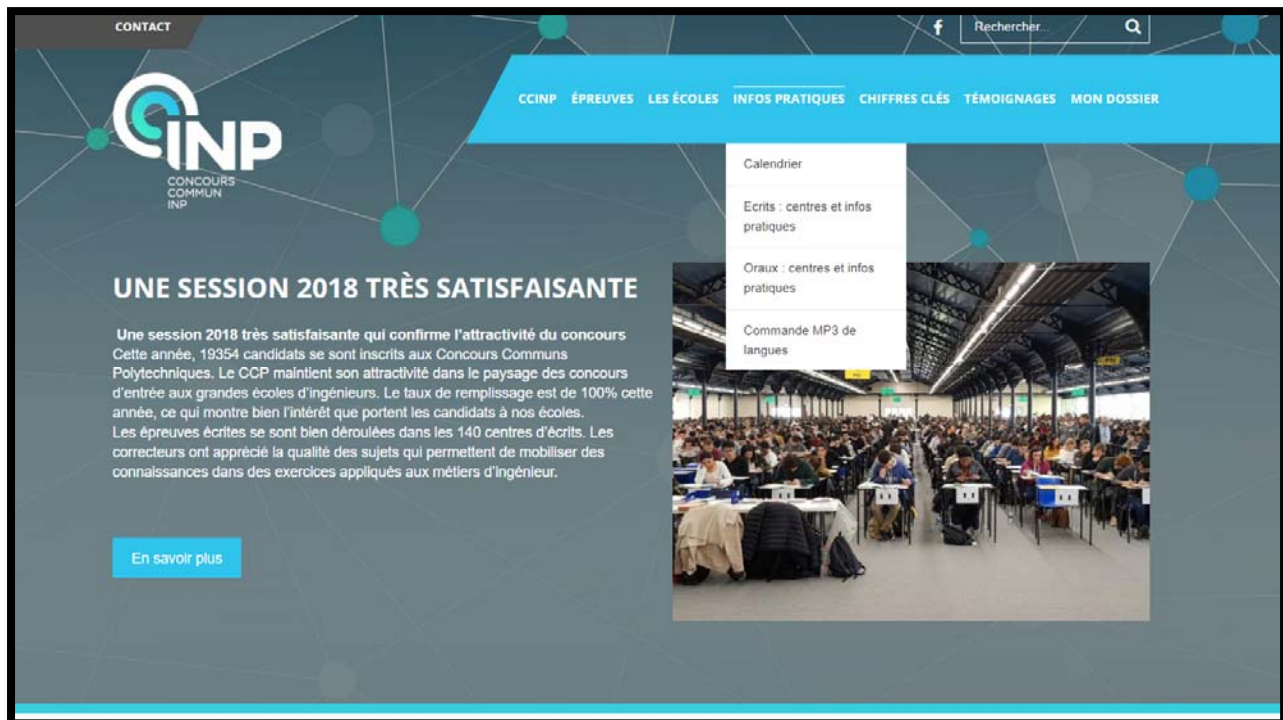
CONTACT

f Rechercher...

CINP
CONCOURS COMMUN INP

CCINP ÉPREUVES LES ÉCOLES INFOS PRATIQUES CHIFFRES CLÉS TÉMOIGNAGES MON DOSSIER

Calendrier

Ecrits : centres et infos pratiques

Oraux : centres et infos pratiques

Commande MP3 de langues

UNE SESSION 2018 TRÈS SATISFAISANTE

Une session 2018 très satisfaisante qui confirme l'attractivité du concours
Cette année, 19354 candidats se sont inscrits aux Concours Communs Polytechniques. Le CCP maintient son attractivité dans le paysage des concours d'entrée aux grandes écoles d'ingénieurs. Le taux de remplissage est de 100% cette année, ce qui montre bien l'intérêt que portent les candidats à nos écoles.
Les épreuves écrites se sont bien déroulées dans les 140 centres d'écrits. Les correcteurs ont apprécié la qualité des sujets qui permettent de mobiliser des connaissances dans des exercices appliqués aux métiers d'ingénieur.

En savoir plus